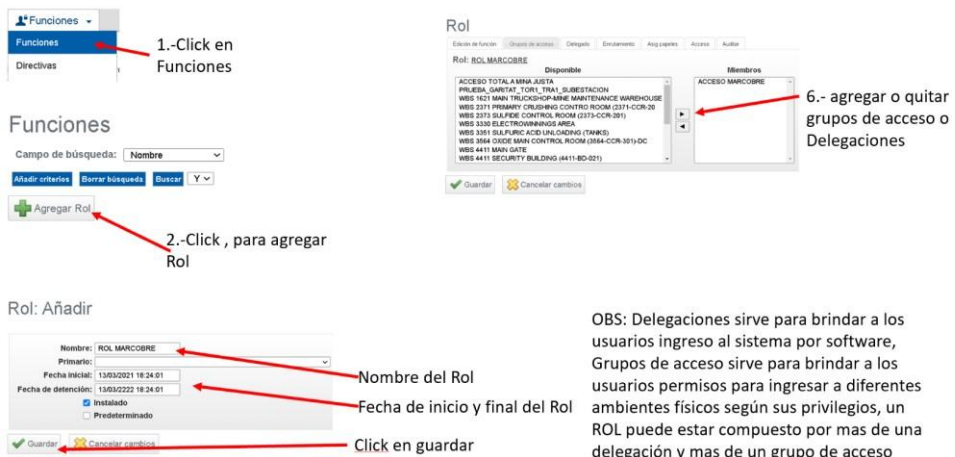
Funciones

Funciones

Directivas

1.-Click en Funciones

Funciones

Campo de búsqueda: Nombre

Añadir criterios | Borrar búsqueda | Buscar | Y

Agregar Rol

2.-Click , para agregar Rol

Rol

Edición de función | Grupos de acceso | Delegado | Enrutamiento | Asig papeles | Acceso | Auditar

Rol: ROL MARCOBRE

| Disponible | Miembros |
|---|---|
| ACCESO TOTAL A MINA JUSTA | ACCESO MARCOBRE |
| PRUEBA_GARITAT_TOR1_TRA1_SUBESTACION | |
| WBS 1621 MAIN TRUCKSHOP-MINE MAINTENANCE WAREHOUSE | |
| WBS 2371 PRIMARY CRUSHING CONTRO ROOM (2371-CCR-20 | |
| WBS 2373 SULFIDE CONTROL ROOM (2373-CCR-201) | |
| WBS 3330 ELECTROWINNINGS AREA | |
| WBS 3351 SULFURIC ACID UNLOADING (TANKS) | |
| WBS 3564 OXIDE MAIN CONTROL ROOM (3564-CCR-301)-DC | |
| WBS 4411 MAIN GATE | |
| WBS 4411 SECURITY BUILDING (4411-BD-021) | |

Guardar | Cancelar cambios

6.- agregar o quitar grupos de acceso o Delegaciones

Rol: Añadir

Nombre: ROL MARCOBRE

Primario:

Fecha inicial: 13/03/2021 18:24:01

Fecha de detención: 13/03/2222 18:24:01

Instalado

Predeterminado

Guardar | Cancelar cambios

Nombre del Rol

Fecha de inicio y final del Rol

Click en guardar

OBS: Delegaciones sirve para brindar a los usuarios ingreso al sistema por software, Grupos de acceso sirve para brindar a los usuarios permisos para ingresar a diferentes ambientes físicos según sus privilegios, un ROL puede estar compuesto por mas de una delegación y mas de un grupo de acceso